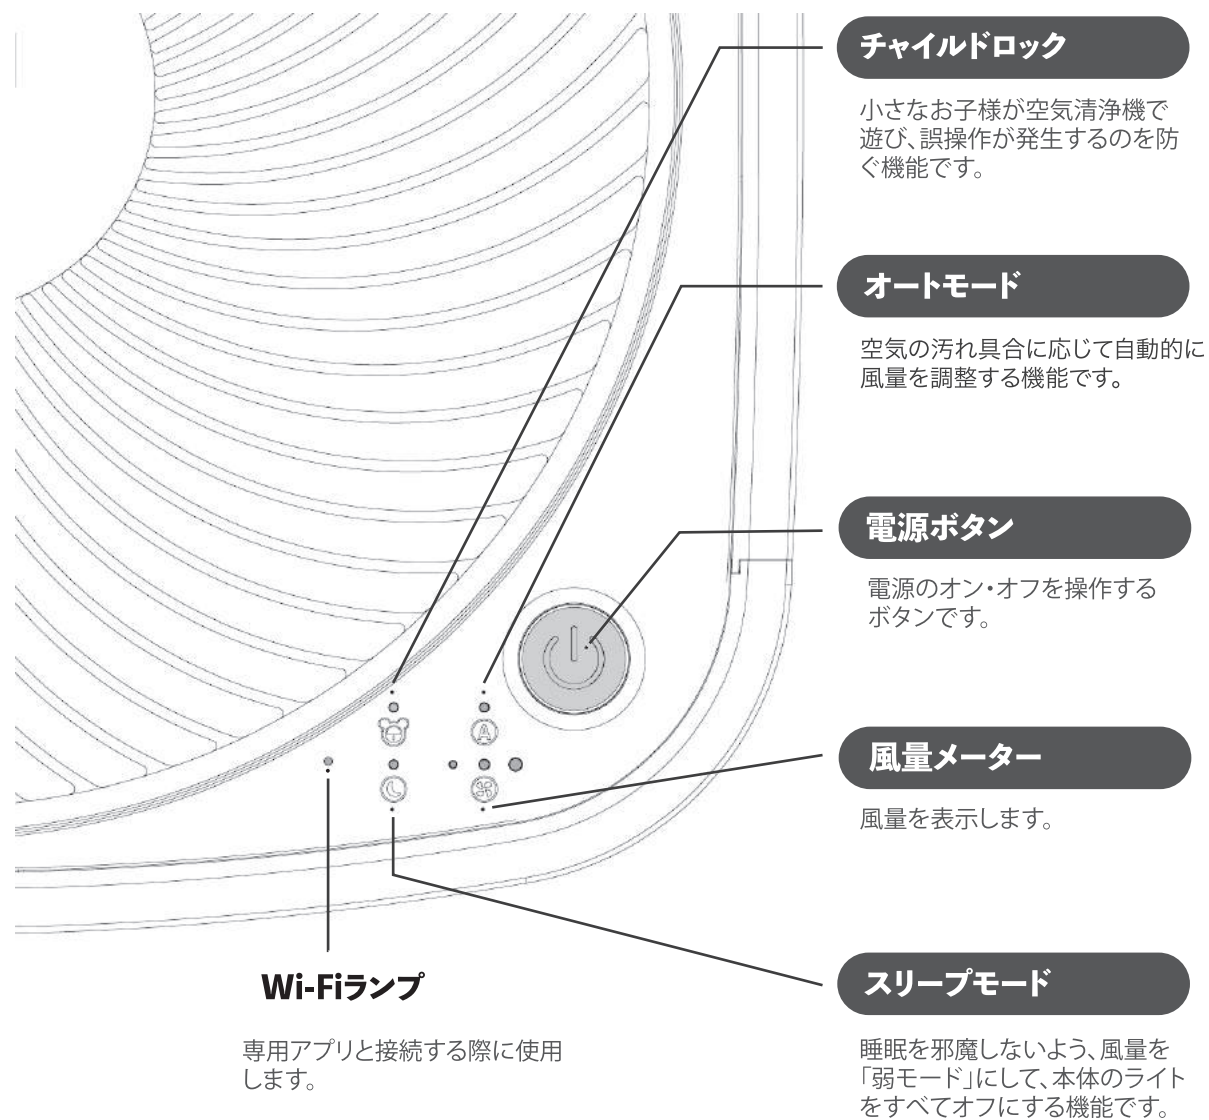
チャイルドロック

小さなお子様が空気清浄機で遊び、誤操作が発生するのを防ぐ機能です。

オートモード

空気の汚れ具合に応じて自動的に風量を調整する機能です。

電源ボタン

電源のオン・オフを操作するボタンです。

風量メーター

風量を表示します。

Wi-Fiランプ

専用アプリと接続する際に使用します。

スリープモード

睡眠を邪魔しないよう、風量を「弱モード」にして、本体のライトをすべてオフにする機能です。